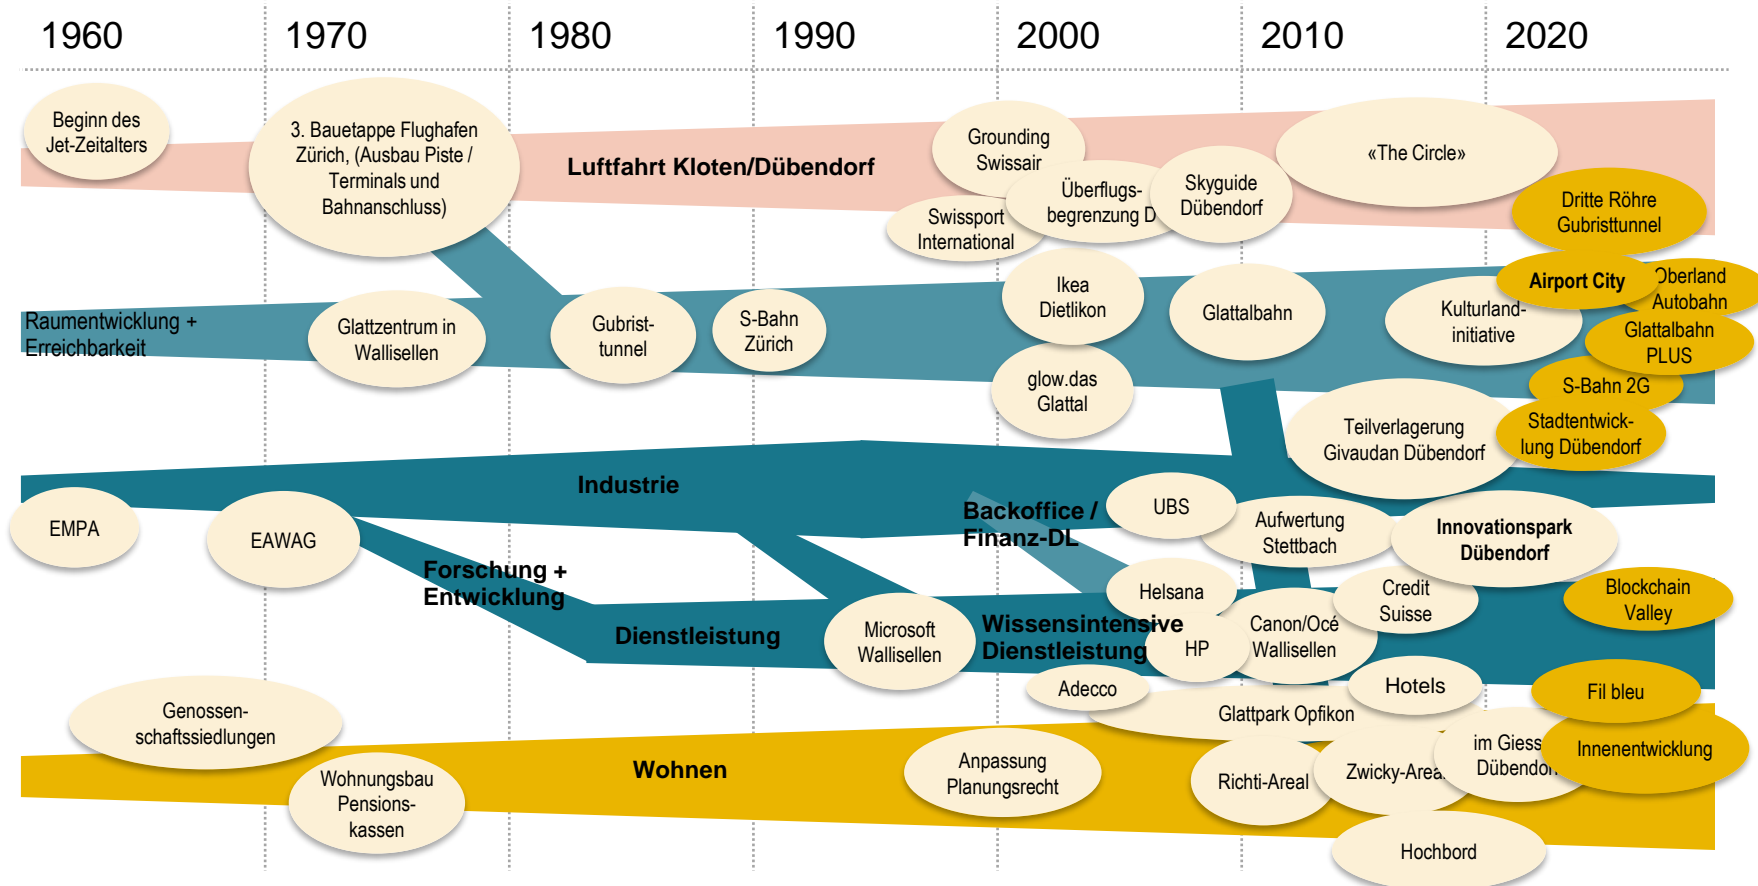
1960
1970
1980
1990
2000
2010
2020

Beginn des Jet-Zeitalters

3. Bauetappe Flughafen Zürich, (Ausbau Piste / Terminals und Bahnanschluss)

Luftfahrt Kloten/Dübendorf

Grounding Swissair

Swissport International

Überflugs-begrenzung D

Skyguide Dübendorf

«The Circle»

Dritte Röhre Gubristtunnel

Airport City

Oberland Autobahn

Raumentwicklung + Erreichbarkeit

Glattzentrum in Wallisellen

Gubrist-tunnel

S-Bahn Zürich

Ikea Dietlikon

Glattalbahn

Kulturland-initiative

Glattalbahn PLUS

glow.das Glattal

S-Bahn 2G

Teilverlagerung Givaudan Dübendorf

Stadtentwick-lung Dübendorf

Industrie

EMPA

EAWAG

Backoffice / Finanz-DL

UBS

Aufwertung Stettbach

Innovationspark Dübendorf

Forschung + Entwicklung

Helsana

Credit Suisse

Blockchain Valley

Dienstleistung

Microsoft Wallisellen

Wissensintensive Dienstleistung

HP

Canon/Océ Wallisellen

Adecco

Hotels

Glattpark Opfikon

Fil bleu

Genossen-schaftssiedlungen

im Giess Dübendorf

Innenentwicklung

Wohnen

Wohnungsbau Pensions-kassen

Anpassung Planungsrecht

Richti-Areal

Zwicky-Area

Hochbord